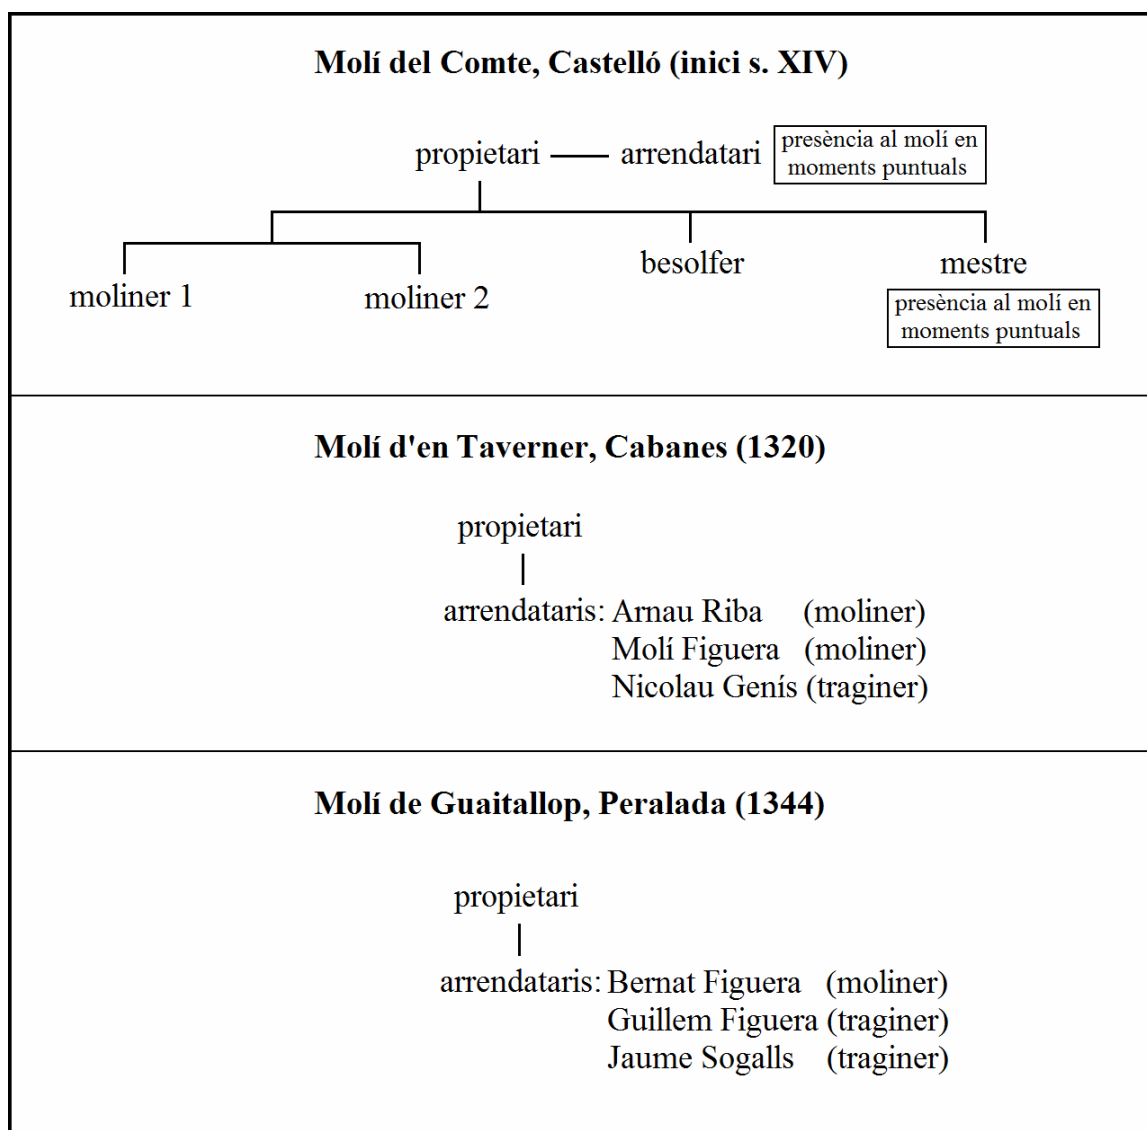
Molí del Comte, Castelló (inici s. XIV)

propietari — arrendatari

presència al molí en moments puntuals

moliner 1

moliner 2

besolfer

mestre

presència al molí en moments puntuals

Molí d'en Taverner, Cabanes (1320)

propietari

arrendataris: Arnau Riba (moliner)
Molí Figuera (moliner)
Nicolau Genís (traginer)

Molí de Guaitallop, Peralada (1344)

propietari

arrendataris: Bernat Figuera (moliner)
Guillem Figuera (traginer)
Jaume Sogalls (traginer)